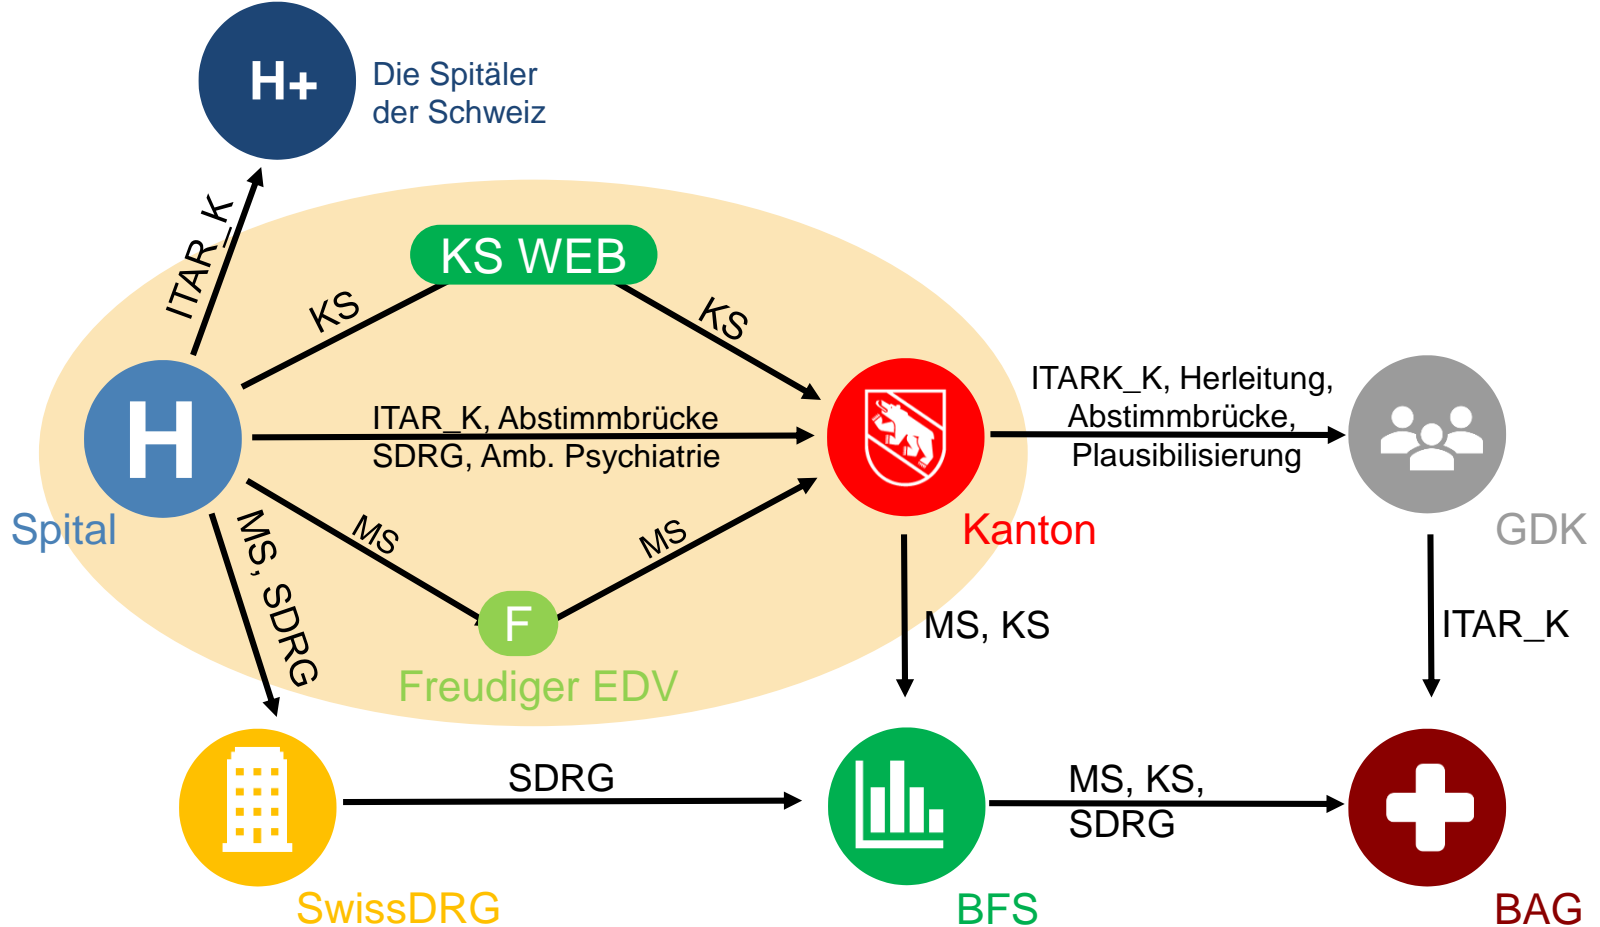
H+
Die Spitäler der Schweiz

ITAR_K

KS WEB

KS

KS

H

Spital

ITAR_K, Abstimmbrücke
SDRG, Amb. Psychiatrie

Kanton

ITARK_K, Herleitung, Abstimmbrücke, Plausibilisierung

GDK

MS, SDRG

MS

MS

F

Freudiger EDV

MS, KS

ITAR_K

SDRG

SwissDRG

BFS

MS, KS, SDRG

BAG